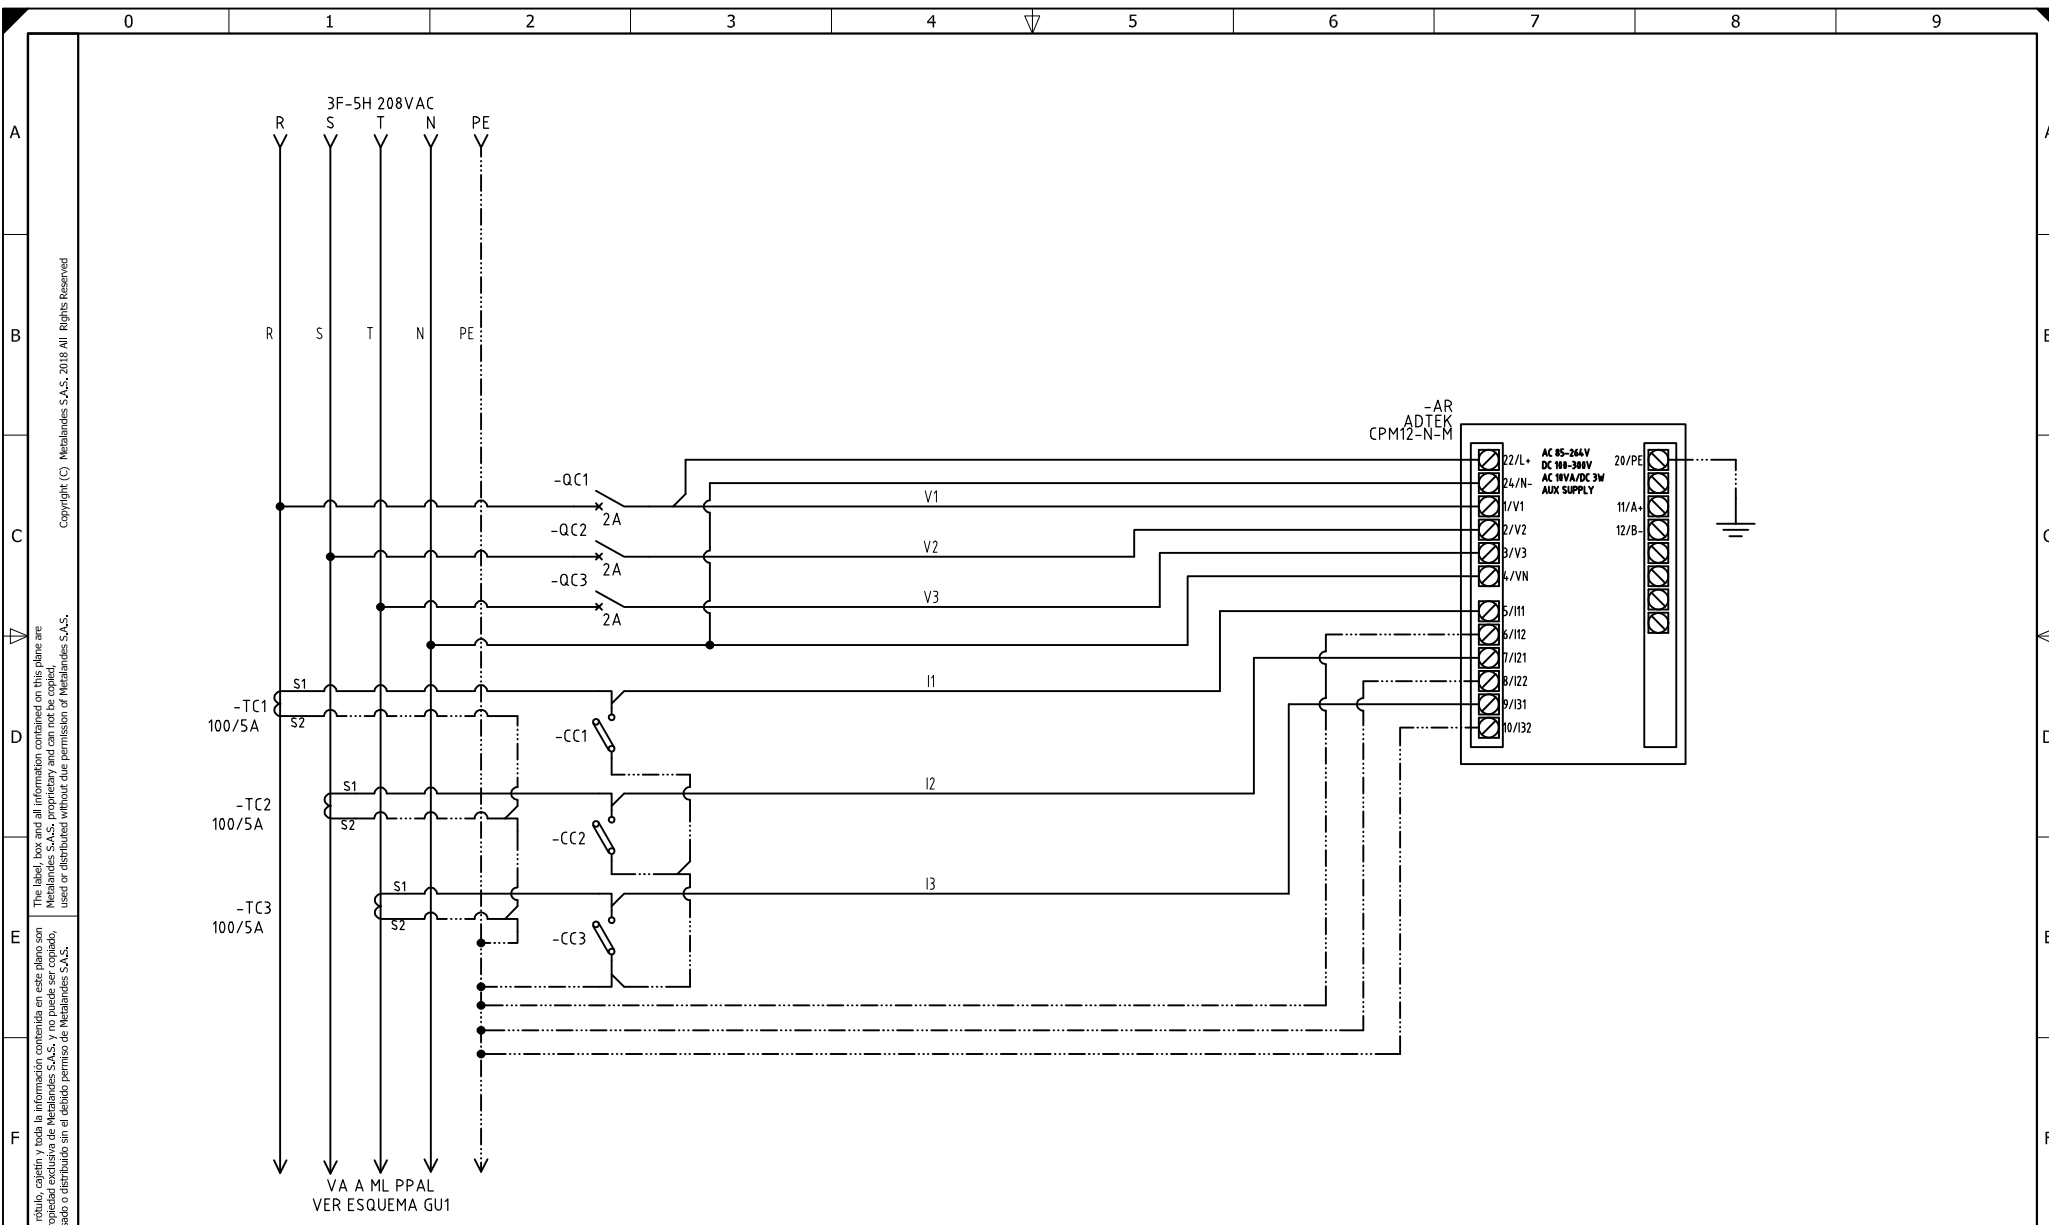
0 1 2 3 4 5 6 7 8 9

A B C D E F

Copyright (C) Metalandes S.A.S. 2018 All Rights Reserved

The label, box and all information contained on this plane are Metalandes S.A.S. proprietary and can not be copied, used or distributed without due permission of Metalandes S.A.S.

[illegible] rótulo, cajetín y toda la información contenida en este plano son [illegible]opiedad exclusiva de Metalandes S.A.S. y no puede ser copiado, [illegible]sado o distribuido sin el debido permiso de Metalandes S.A.S.

3F-5H 208VAC
R S T N PE

R S T N PE

-AR
ADTEK
CPM12-N-M

22/L+
24/N-
1/V1
2/V2
3/V3
4/VN
5/I11
6/I12
7/I21
8/I22
9/I31
10/I32

AC 85-264V
DC 100-300V
AC 10VA/DC 3W
AUX SUPPLY

20/PE
11/A+
12/B-

-QC1
2A
-QC2
2A
-QC3
2A

V1
V2
V3

S1
-TC1
100/5A
S2

-CC1

I1

S1
-TC2
100/5A
S2

-CC2

I2

S1
-TC3
100/5A
S2

-CC3

I3

VA A ML PPAL
VER ESQUEMA GU1